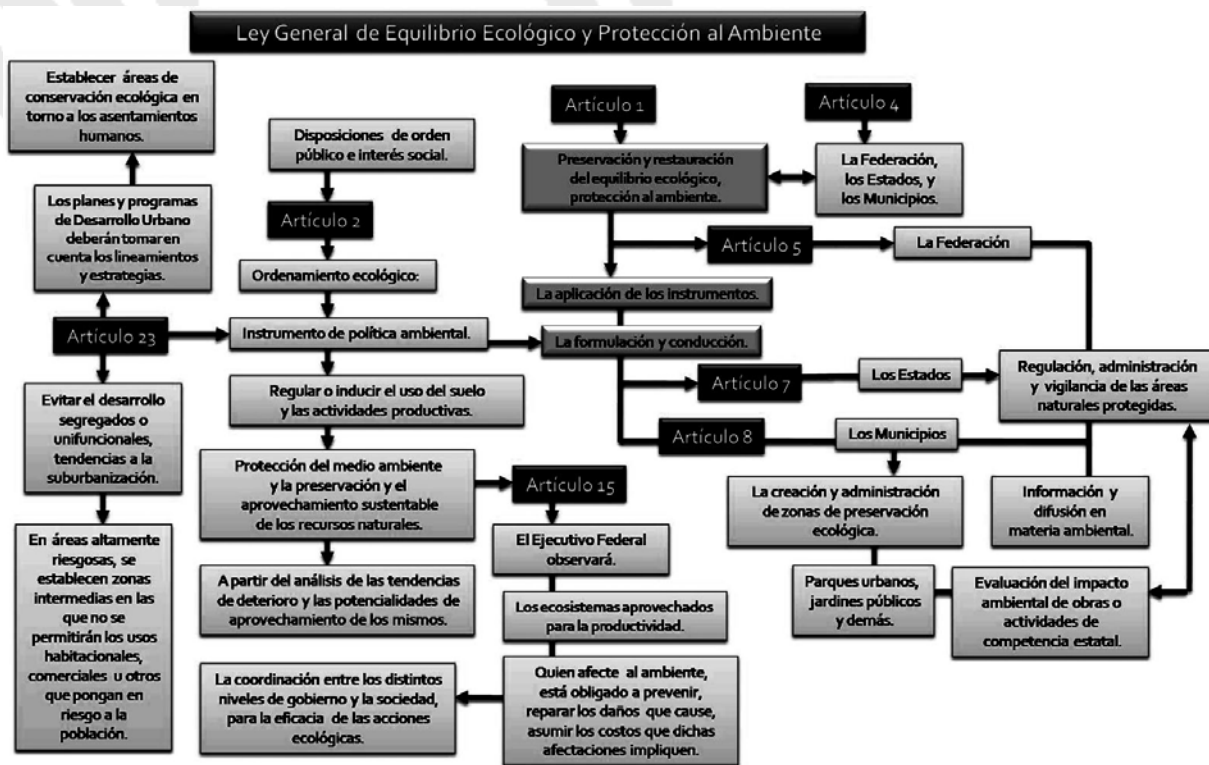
Ley General de Equilibrio Ecológico y Protección al Ambiente

Establecer áreas de conservación ecológica en torno a los asentamientos humanos.

Los planes y programas de Desarrollo Urbano deberán tomar en cuenta los lineamientos y estrategias.

Artículo 23

Evitar el desarrollo segregados o unifuncionales, tendencias a la suburbanización.

En áreas altamente riesgosas, se establecen zonas intermedias en las que no se permitirán los usos habitacionales, comerciales u otros que pongan en riesgo a la población.

Disposiciones de orden público e interés social.

Artículo 2

Ordenamiento ecológico:

Instrumento de política ambiental.

Regular o inducir el uso del suelo y las actividades productivas.

Protección del medio ambiente y la preservación y el aprovechamiento sustentable de los recursos naturales.

A partir del análisis de las tendencias de deterioro y las potencialidades de aprovechamiento de los mismos.

La coordinación entre los distintos niveles de gobierno y la sociedad, para la eficacia de las acciones ecológicas.

Artículo 15

El Ejecutivo Federal observará.

Los ecosistemas aprovechados para la productividad.

Quien afecte al ambiente, está obligado a prevenir, reparar los daños que cause, asumir los costos que dichas afectaciones impliquen.

Artículo 1

Preservación y restauración del equilibrio ecológico, protección al ambiente.

Artículo 4

La Federación, los Estados, y los Municipios.

Artículo 5

La Federación

La aplicación de los instrumentos.

La formulación y conducción.

Artículo 7

Los Estados

Regulación, administración y vigilancia de las áreas naturales protegidas.

Artículo 8

Los Municipios

La creación y administración de zonas de preservación ecológica.

Información y difusión en materia ambiental.

Parques urbanos, jardines públicos y demás.

Evaluación del impacto ambiental de obras o actividades de competencia estatal.